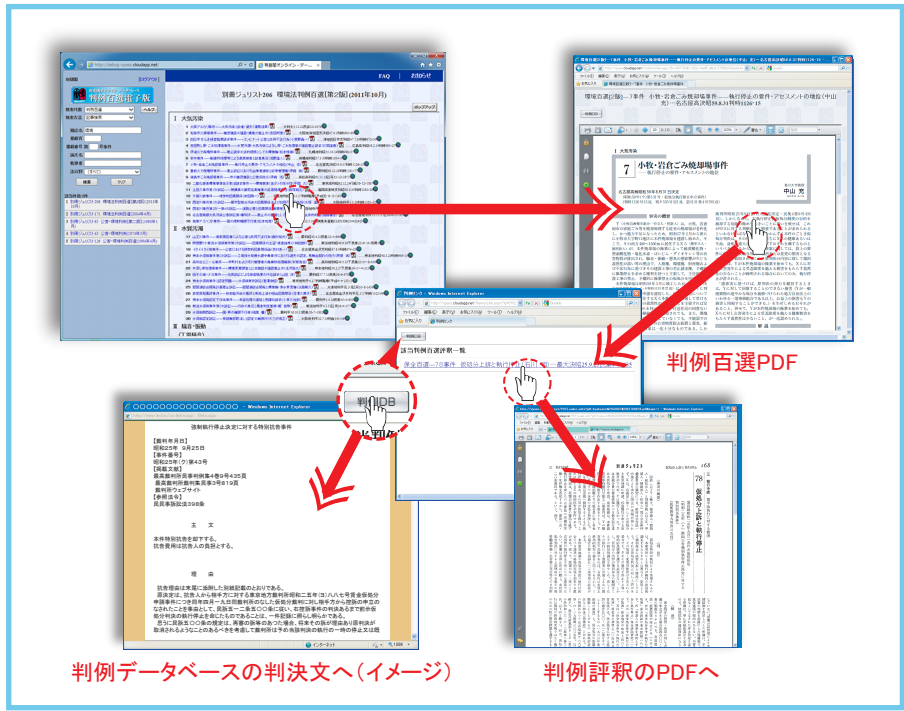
判例百選オンライン

別冊ジュリスト206 環境法判例百選[第2版](2011年10月)

I 大気汚染

II 水質汚濁

III 騒音・振動

FAQ

お知らせ

7 小牧・岩倉ごみ焼却場事件

判例百選PDF

該当判例百選評釈一覧

判例DB

強制執行停止決定に対する特別抗告事件

主文

理由

判例データベースの判決文へ（イメージ）

判例評釈のPDFへ